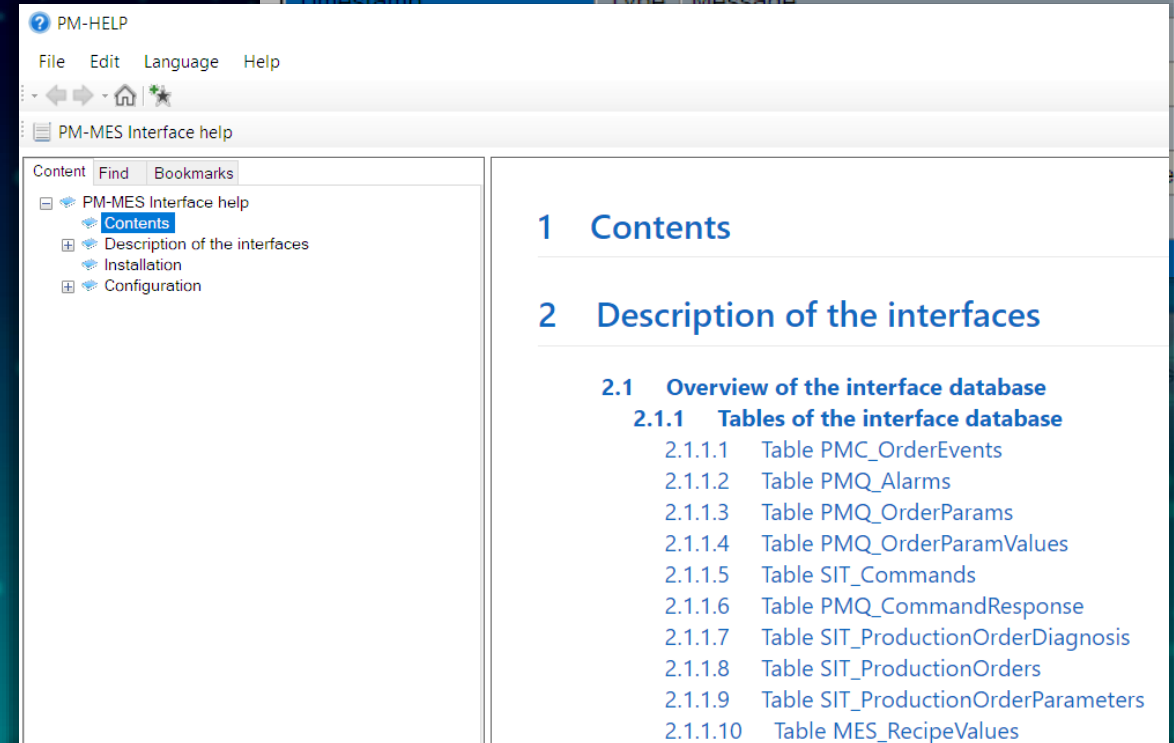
PM-HELP

File Edit Language Help

PM-MES Interface help

Content Find Bookmarks

PM-MES Interface help
Contents
Description of the interfaces
Installation
Configuration

1 Contents

2 Description of the interfaces

2.1 Overview of the interface database
2.1.1 Tables of the interface database
2.1.1.1 Table PMC_OrderEvents
2.1.1.2 Table PMQ_Alarms
2.1.1.3 Table PMQ_OrderParams
2.1.1.4 Table PMQ_OrderParamValues
2.1.1.5 Table SIT_Commands
2.1.1.6 Table PMQ_CommandResponse
2.1.1.7 Table SIT_ProductionOrderDiagnosis
2.1.1.8 Table SIT_ProductionOrders
2.1.1.9 Table SIT_ProductionOrderParameters
2.1.1.10 Table MES_RecipeValues